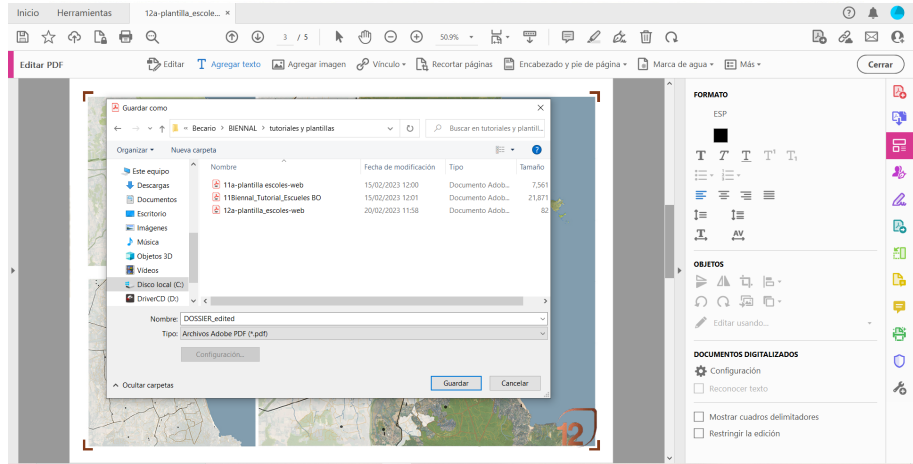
Inicio Herramientas 12a-plantilla_escole... ×

3 / 5 50,9%

Editar PDF Editar Agregar texto Agregar imagen Vínculo Recortar páginas Encabezado y pie de página Marca de agua Más Cerrar

Guardar como

← → ⌄ ↑ « Becario › BIENNAL › tutoriales y plantillas Buscar en tutoriales y plantill...

Organizar ▾ Nueva carpeta

| Nombre | Fecha de modificación | Tipo | Tamaño |
|---|---|---|---|
| 11a-plantilla escoles-web | 15/02/2023 12:00 | Documento Adob... | 7,561 |
| 11Biennal_Tutorial_Escueles BO | 15/02/2023 12:01 | Documento Adob... | 21,871 |
| 12a-plantilla_escoles-web | 20/02/2023 11:58 | Documento Adob... | 82 |

Este equipo
Descargas
Documentos
Escritorio
Imágenes
Música
Objetos 3D
Vídeos
Disco local (C:)
DriverCD (D:)

Nombre: DOSSIER_edited
Tipo: Archivos Adobe PDF (*.pdf)

Configuración...

Ocultar carpetas Guardar Cancelar

FORMATO
ESP

OBJETOS
Editar usando...

DOCUMENTOS DIGITALIZADOS
Configuración
Reconocer texto

Mostrar cuadros delimitadores
Restringir la edición

12